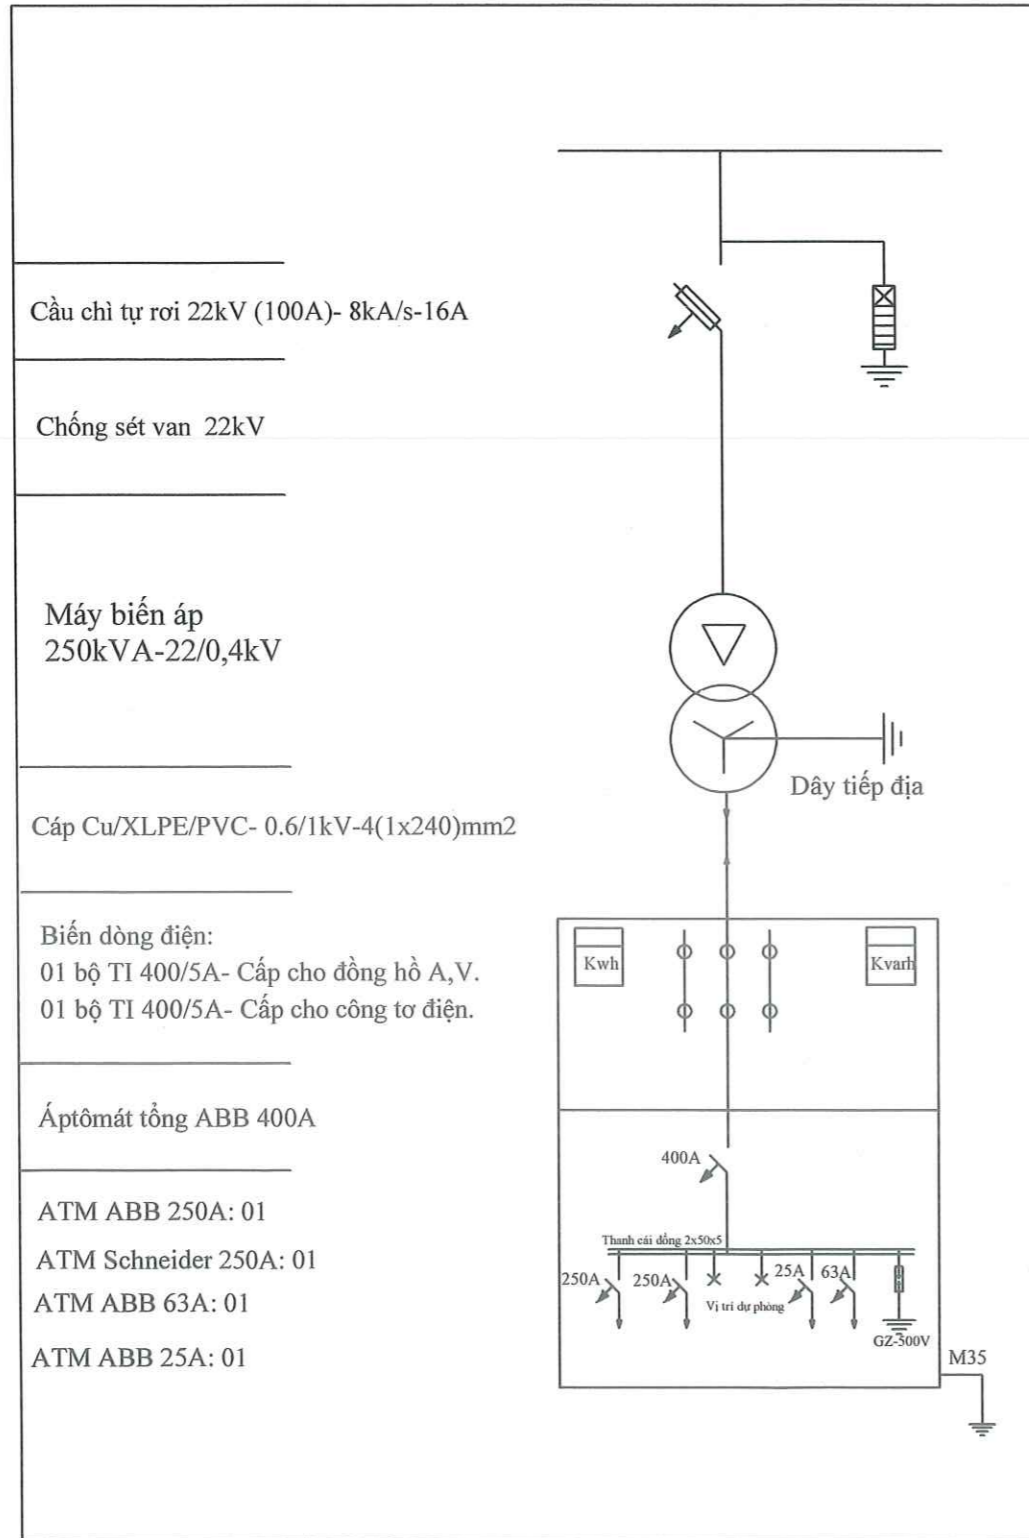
Cầu chì tự rơi 22kV (100A)- 8kA/s-16A

Chống sét van 22kV

Máy biến áp
250kVA-22/0,4kV

Dây tiếp địa

Cáp Cu/XLPE/PVC- 0.6/1kV-4(1x240)mm2

Biến dòng điện:
01 bộ TI 400/5A- Cấp cho đồng hồ A,V.
01 bộ TI 400/5A- Cấp cho công tơ điện.

Kwh

Kvarh

Áptômát tổng ABB 400A

400A

ATM ABB 250A: 01
ATM Schneider 250A: 01
ATM ABB 63A: 01
ATM ABB 25A: 01

Thanh cái đồng 2x50x5

250A 250A 25A 63A

Vị trí dự phòng

GZ-500V

M35